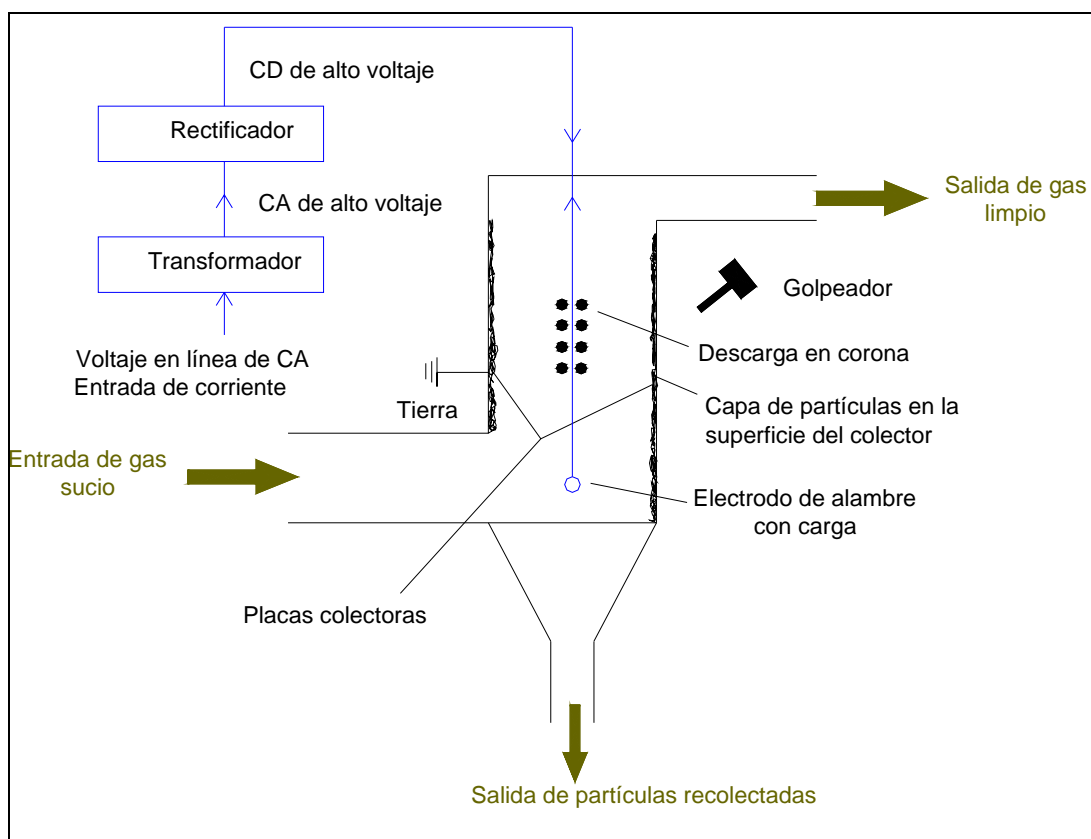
CD de alto voltaje

Rectificador

CA de alto voltaje

Transformador

Voltaje en línea de CA
Entrada de corriente

Tierra

Entrada de gas sucio

Salida de gas limpio

Golpeador

Descarga en corona

Capa de partículas en la superficie del colector

Electrodo de alambre con carga

Placas colectoras

Salida de partículas recolectadas